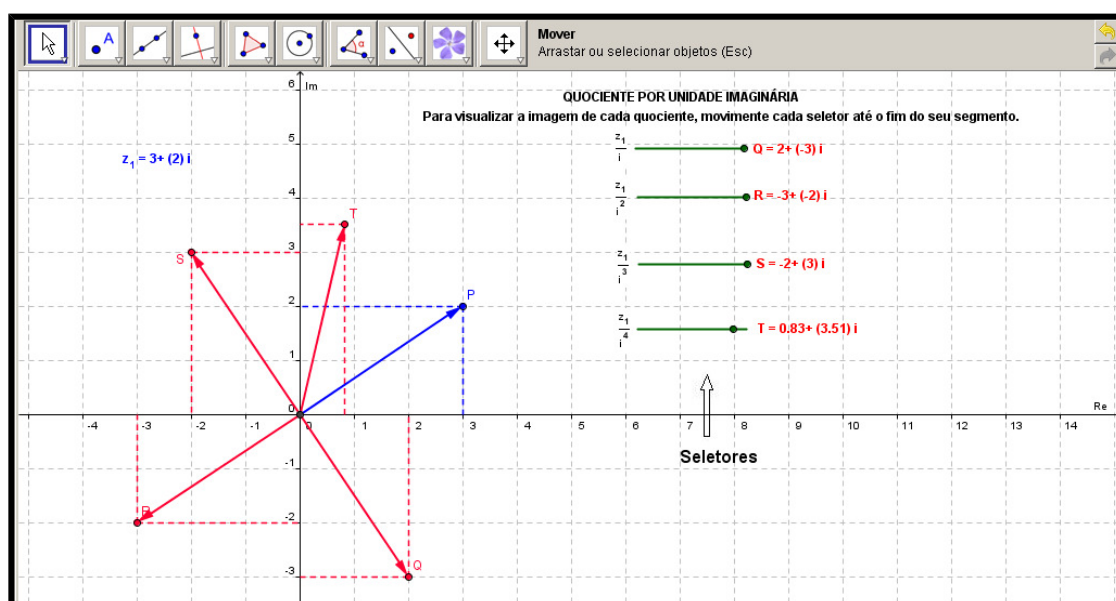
Mover
Arrastar ou selecionar objetos (Esc)

QUOCIENTE POR UNIDADE IMAGINÁRIA
Para visualizar a imagem de cada quociente, movimente cada seletor até o fim do seu segmento.

$z_1 = 3+ (2)\ i$

$\frac{z_1}{i}$ Q = 2+ (-3) i

$\frac{z_1}{i^2}$ R = -3+ (-2) i

$\frac{z_1}{i^3}$ S = -2+ (3) i

$\frac{z_1}{i^4}$ T = 0.83+ (3.51) i

Seletores

Im
Re
6
5
4
3
2
1
0
-1
-2
-3
-4
-3
-2
-1
0
1
2
3
4
5
6
7
8
9
10
11
12
13
14
S
T
P
R
Q